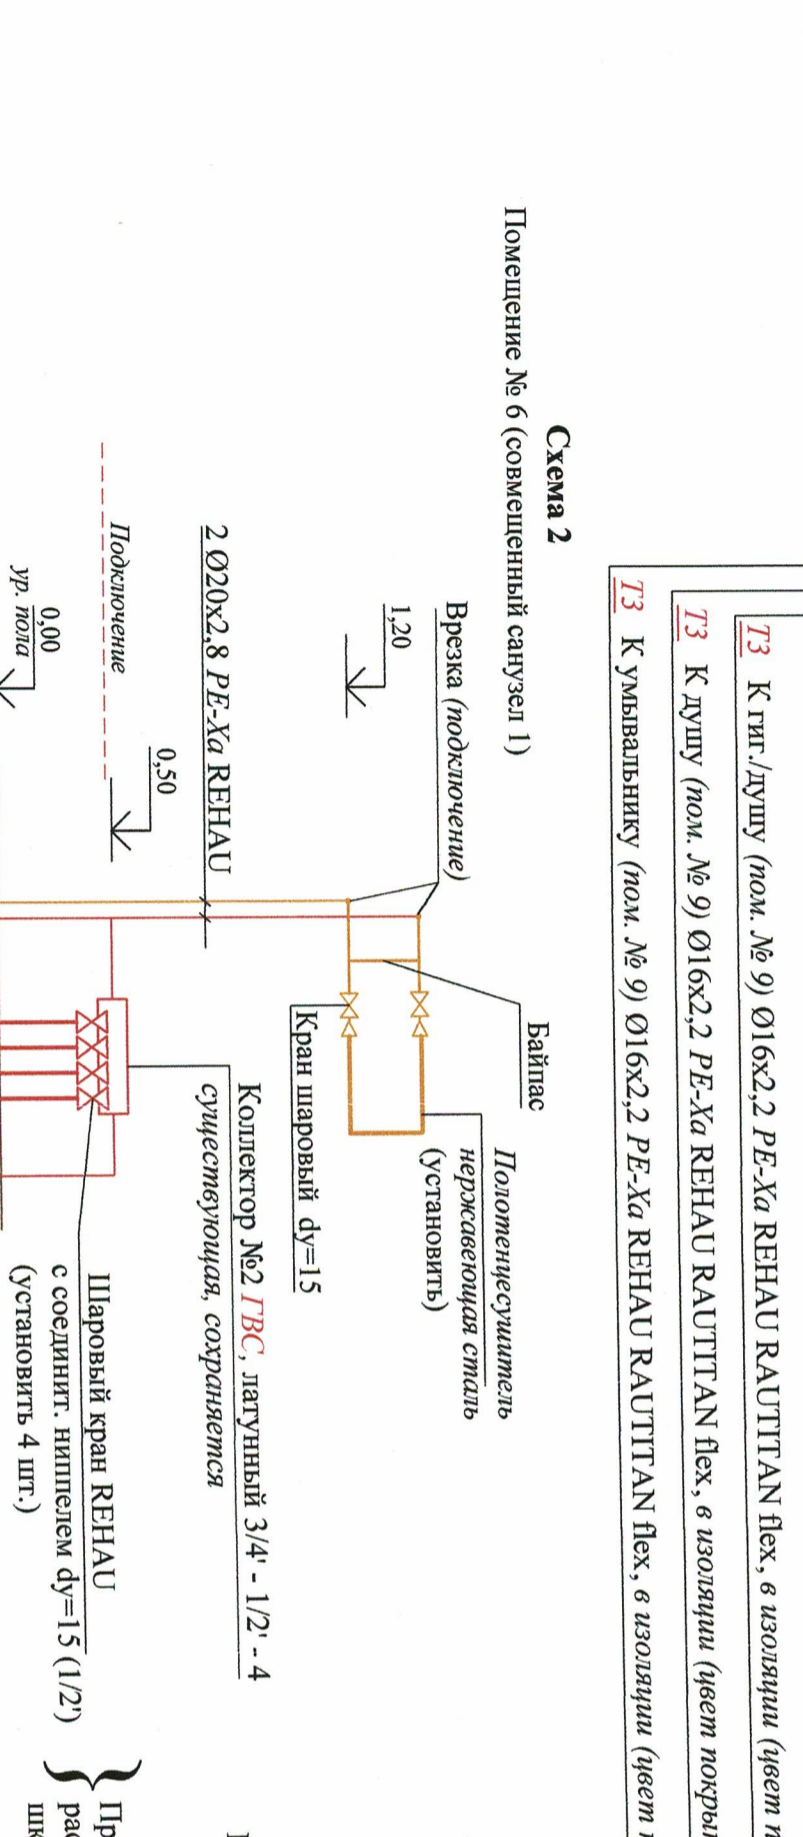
Схема 2

Помещение № 6 (совмещенный санузел 1)

Т3 К гиг./душу (пом. № 9) Ø16х2,2 PE-Xa REHAU RAUTITAN flex, в изоляции (цвет п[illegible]

Т3 К душу (пом. № 9) Ø16х2,2 PE-Xa REHAU RAUTITAN flex, в изоляции (цвет покры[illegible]

Т3 К умывальнику (пом. № 9) Ø16х2,2 PE-Xa REHAU RAUTITAN flex, в изоляции (цвет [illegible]

Врезка (подключение)

1,20

Байпас

Полотенцесушитель нержавеющая сталь (установить)

Кран шаровый dу=15

2 Ø20х2,8 PE-Xa REHAU

Коллектор №2 ГВС, латунный 3/4' - 1/2' - 4 существующая, сохраняется

Подключение

0,50

Шаровый кран REHAU с соединит. ниппелем dу=15 (1/2') (установить 4 шт.)

0,00
ур. пола

Пр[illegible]
ра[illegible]
шк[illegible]